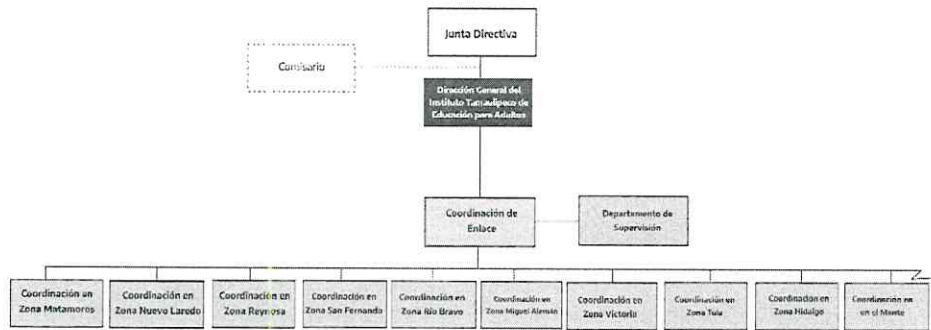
Junta Directiva

Comisario

Dirección General del Instituto Tamaulipeco de Educación para Adultos

Coordinación de Enlace

Departamento de Supervisión

Coordinación en Zona Matamoros

Coordinación en Zona Nuevo Laredo

Coordinación en Zona Reynosa

Coordinación en Zona San Fernando

Coordinación en Zona Río Bravo

Coordinación en Zona Miguel Alemán

Coordinación en Zona Victoria

Coordinación en Zona Tula

Coordinación en Zona Hidalgo

Coordinación en en el Mante